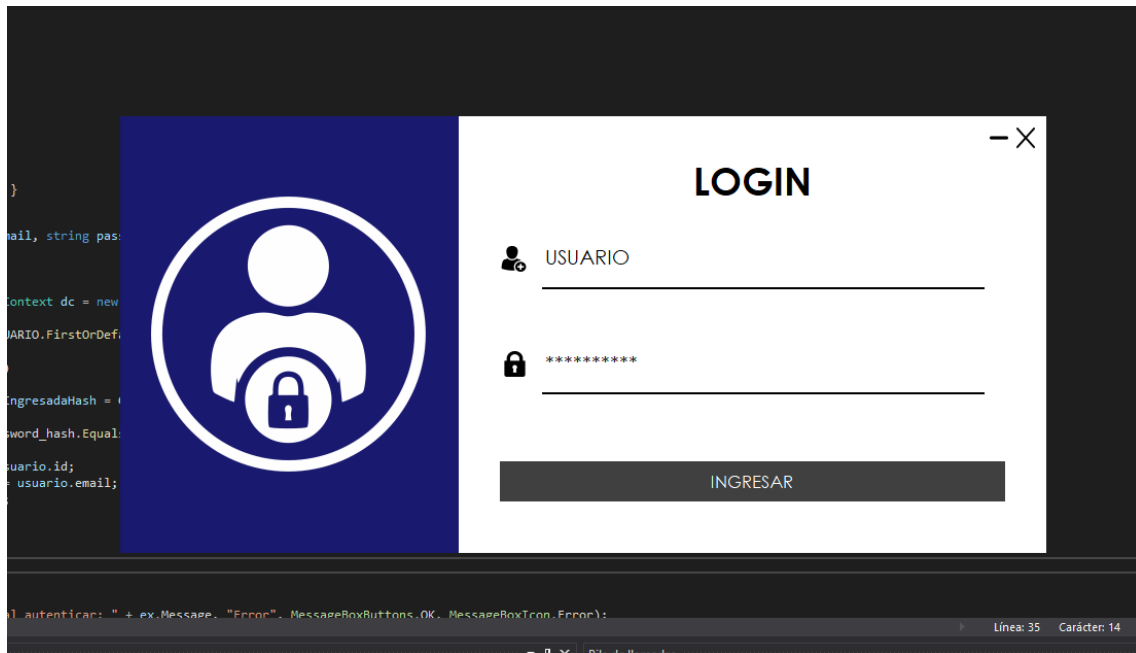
}

mail, string pass

Context dc = new

UARIO.FirstOrDef

IngresadaHash =

sword_hash.Equals

suario.id;
= usuario.email;

LOGIN

USUARIO

**********

INGRESAR

al autenticar: " + ex.Message, "Error", MessageBoxButtons.OK, MessageBoxIcon.Error);

Línea: 35 Carácter: 14